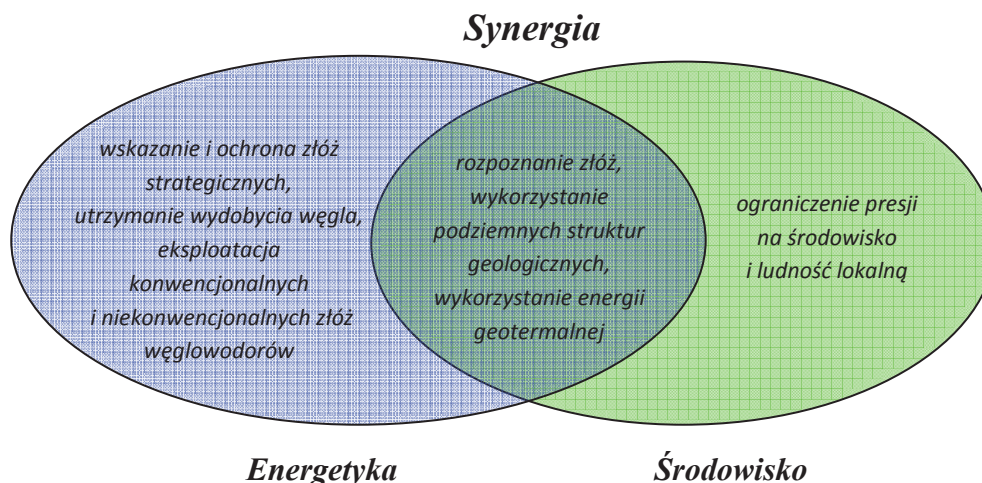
Synergia

wskazanie i ochrona złóż strategicznych, utrzymanie wydobycia węgla, eksploatacja konwencjonalnych i niekonwencjonalnych złóż węglowodorów

rozpoznanie złóż, wykorzystanie podziemnych struktur geologicznych, wykorzystanie energii geotermalnej

ograniczenie presji na środowisko i ludność lokalną

Energetyka

Środowisko